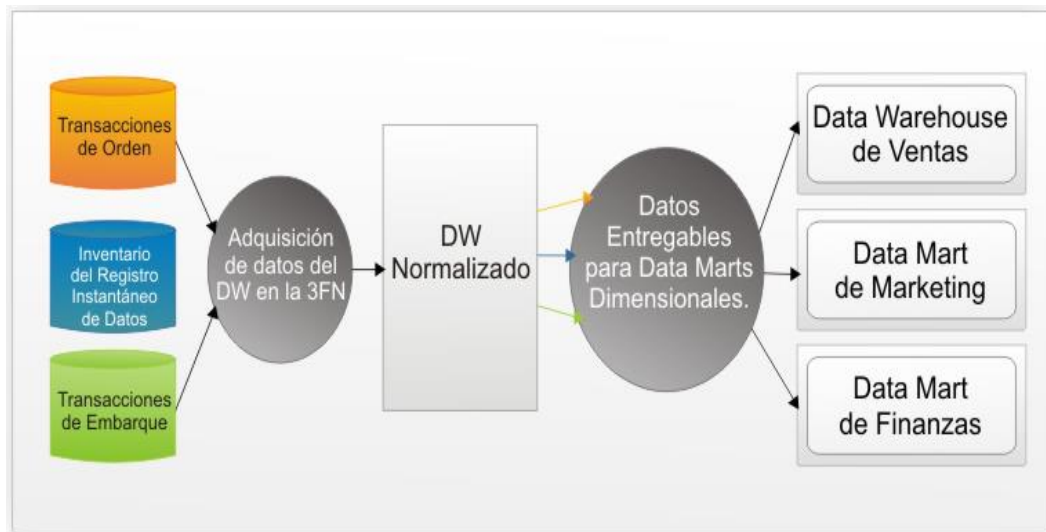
Transacciones de Orden

Inventario del Registro Instantáneo de Datos

Transacciones de Embarque

Adquisición de datos del DW en la 3FN

DW Normalizado

Datos Entregables para Data Marts Dimensionales.

Data Warehouse de Ventas

Data Mart de Marketing

Data Mart de Finanzas